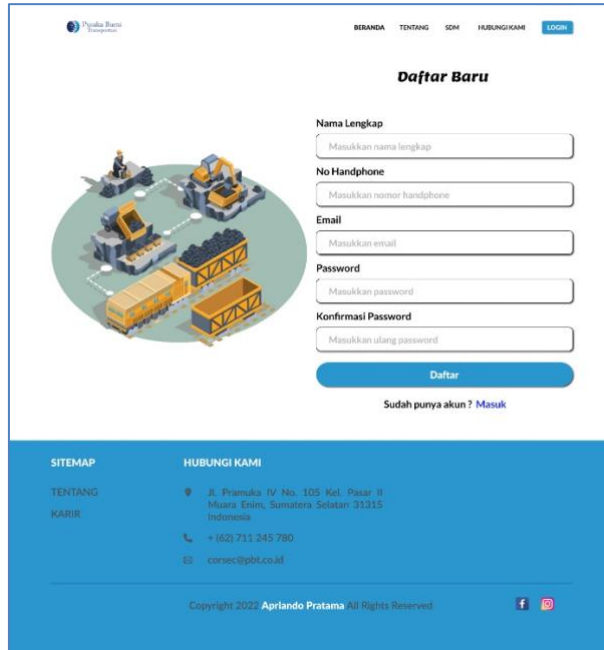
Pusaka Bumi Transportasi

BERANDA TENTANG SDM HUBUNGI KAMI LOGIN

Daftar Baru

Nama Lengkap

Masukkan nama lengkap

No Handphone

Masukkan nomor handphone

Email

Masukkan email

Password

Masukkan password

Konfirmasi Password

Masukkan ulang password

Daftar

Sudah punya akun ? Masuk

SITEMAP

TENTANG

KARIR

HUBUNGI KAMI

Jl. Pramuka IV No. 105 Kel. Pasar II Muara Enim, Sumatera Selatan 31315 Indonesia

+ (62) 711 245 780

corsec@pbt.co.id

Copyright 2022 Aprlando Pratama All Rights Reserved